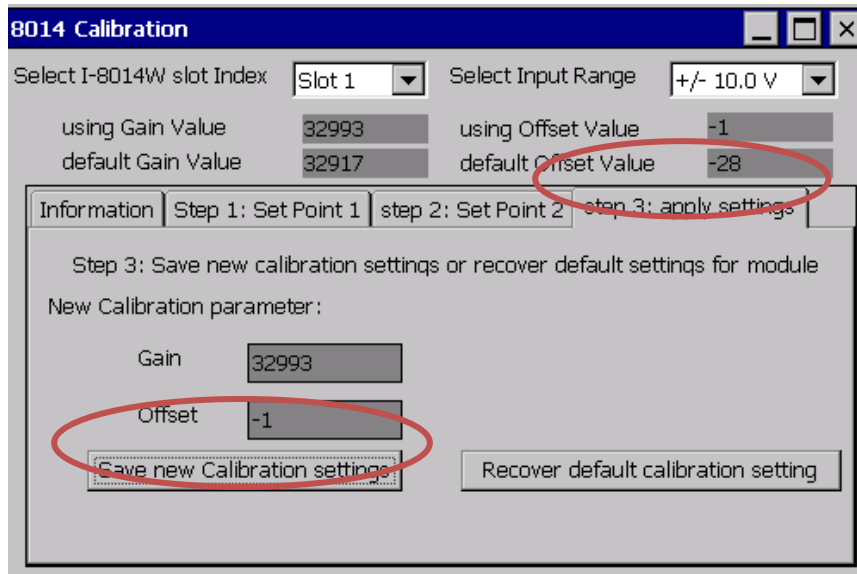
8014 Calibration

Select I-8014W slot Index Slot 1 Select Input Range +/- 10.0 V

using Gain Value 32993 using Offset Value -1
default Gain Value 32917 default Offset Value -28

Information | Step 1: Set Point 1 | step 2: Set Point 2 | step 3: apply settings

Step 3: Save new calibration settinqs or recover default settinqs for module

New Calibration parameter:

Gain 32993

Offset -1

Save new Calibration settings

Recover default calibration setting